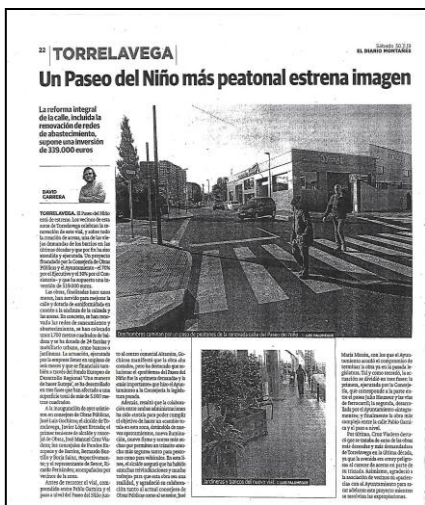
22 TORRELAVEGA

Sábado, 30.3.19
EL DIARIO MONTAÑÉS

Un Paseo del Niño más peatonal estrena imagen

La reforma integral de la calle, incluida la renovación de redes de abastecimiento, supone una inversión de 339.000 euros

DAVID CARRERA

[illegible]

Dos hombres caminan por el paso de peatones de la renovada calle del Paseo del Niño.

Jardineras y bancos del nuevo vial.

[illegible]